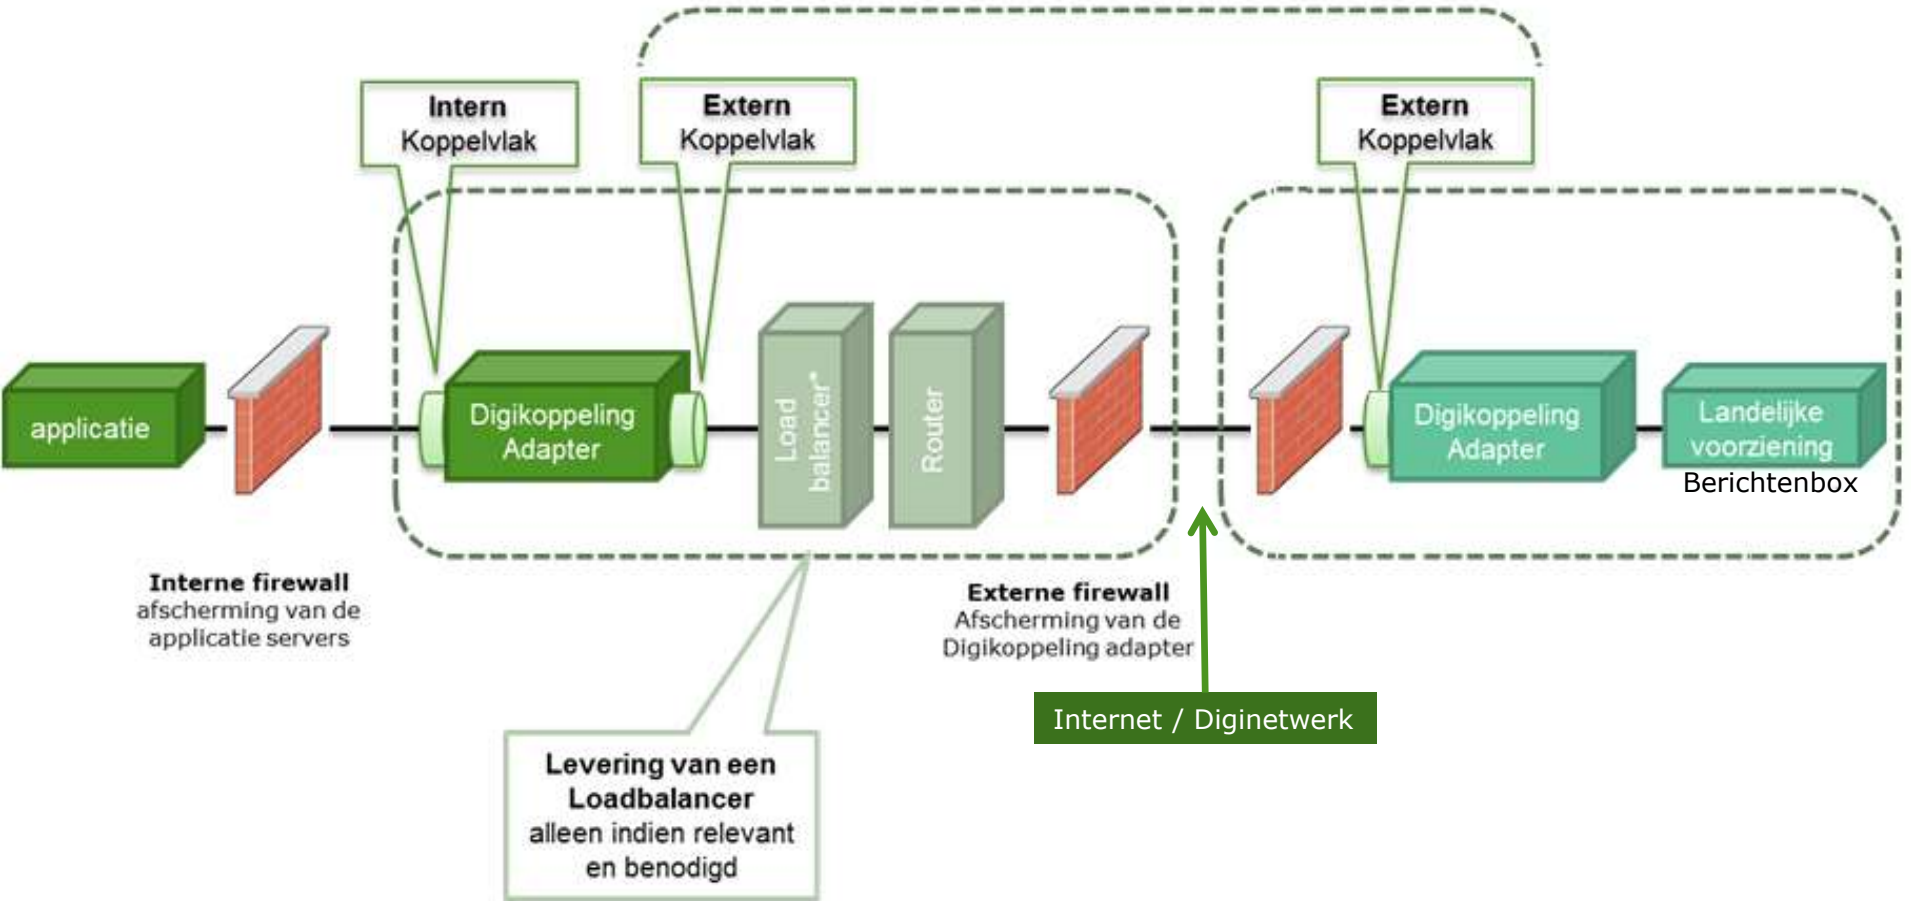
Intern Koppelvlak

Extern Koppelvlak

Extern Koppelvlak

applicatie

Digikoppeling Adapter

Load balancer*

Router

Digikoppeling Adapter

Landelijke voorziening

Berichtenbox

Interne firewall
afscherming van de applicatie servers

Externe firewall
Afscherming van de Digikoppeling adapter

Internet / Diginetwerk

Levering van een Loadbalancer
alleen indien relevant en benodigd